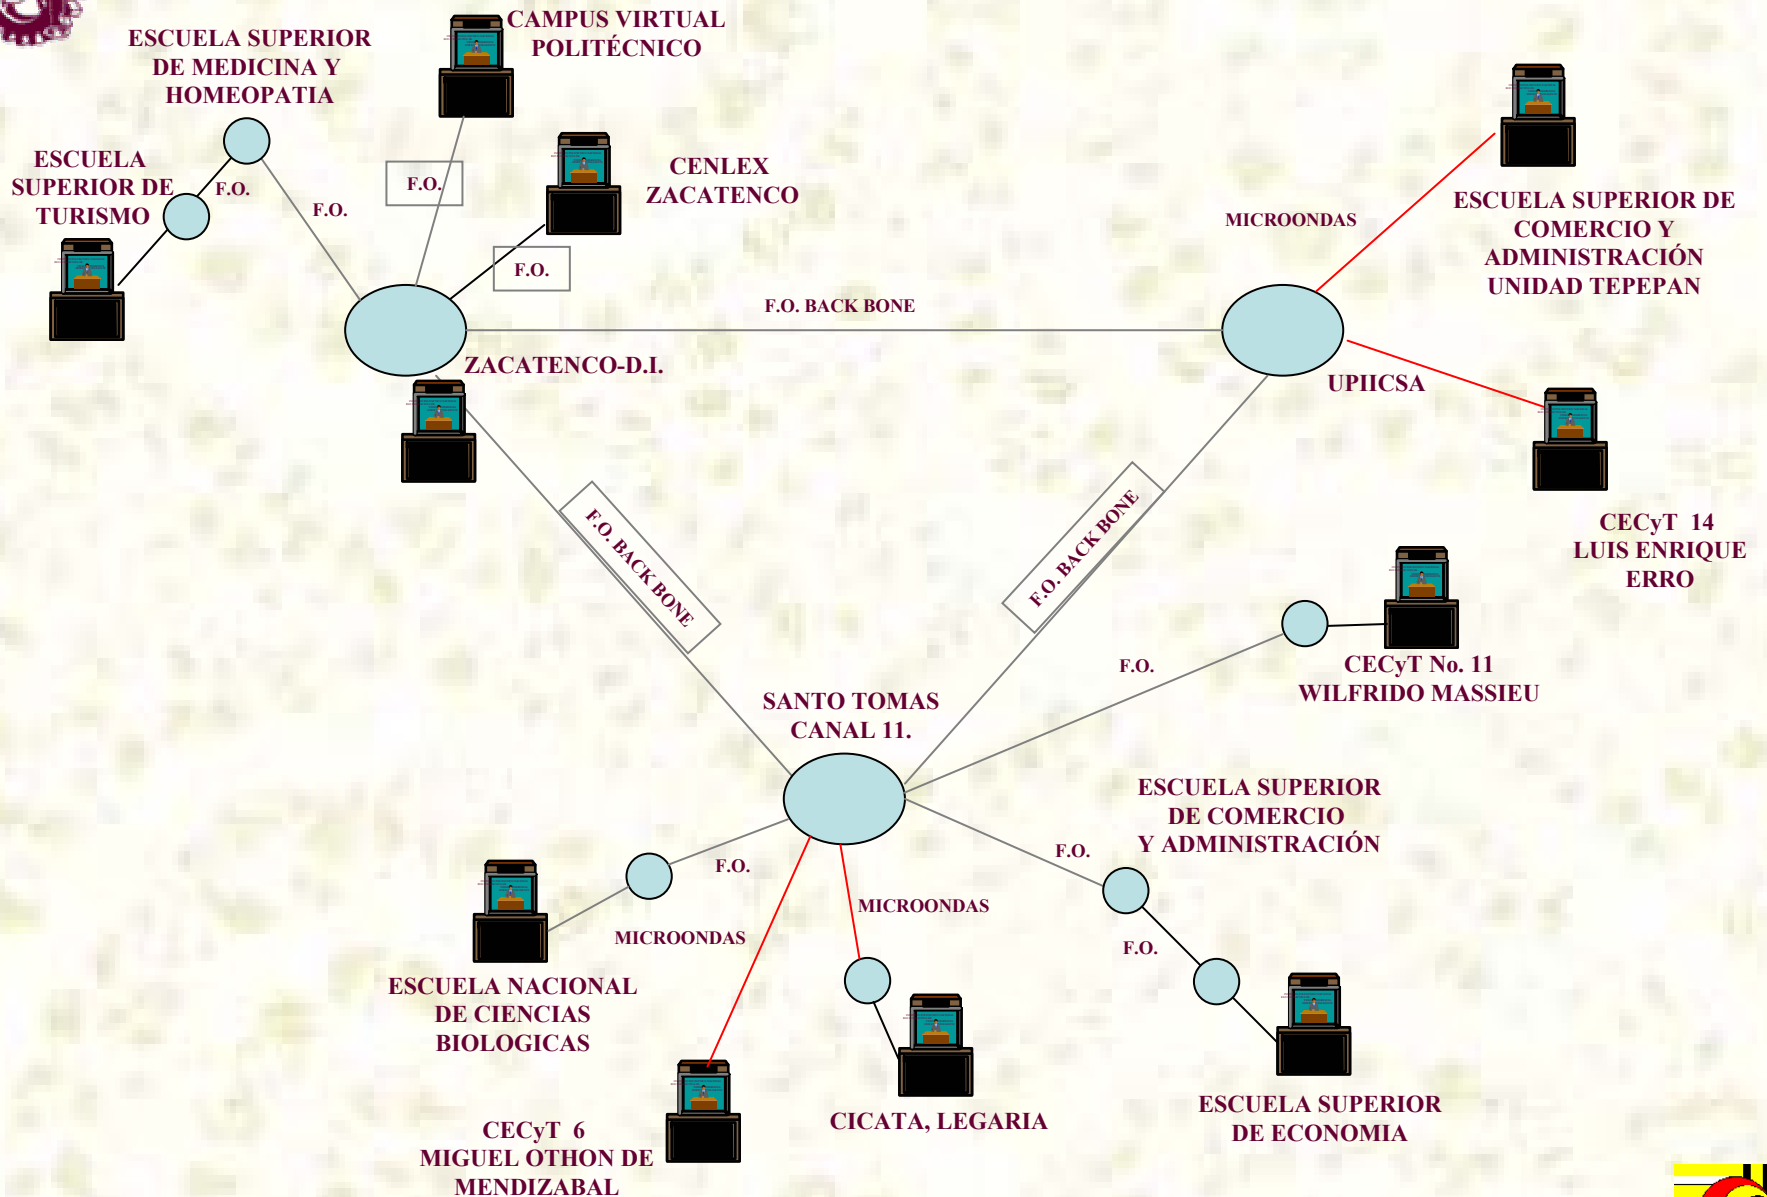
ESCUELA SUPERIOR DE MEDICINA Y HOMEOPATIA

CAMPUS VIRTUAL POLITÉCNICO

ESCUELA SUPERIOR DE TURISMO

F.O.

F.O.

F.O.

CENLEX ZACATENCO

F.O.

MICROONDAS

ESCUELA SUPERIOR DE COMERCIO Y ADMINISTRACIÓN UNIDAD TEPEPAN

F.O. BACK BONE

ZACATENCO-D.I.

UPIICSA

F.O. BACK BONE

F.O. BACK BONE

CECyT 14 LUIS ENRIQUE ERRO

F.O.

CECyT No. 11 WILFRIDO MASSIEU

SANTO TOMAS CANAL 11.

ESCUELA SUPERIOR DE COMERCIO Y ADMINISTRACIÓN

F.O.

F.O.

MICROONDAS

F.O.

MICROONDAS

ESCUELA NACIONAL DE CIENCIAS BIOLOGICAS

CICATA, LEGARIA

ESCUELA SUPERIOR DE ECONOMIA

CECyT 6 MIGUEL OTHON DE MENDIZABAL